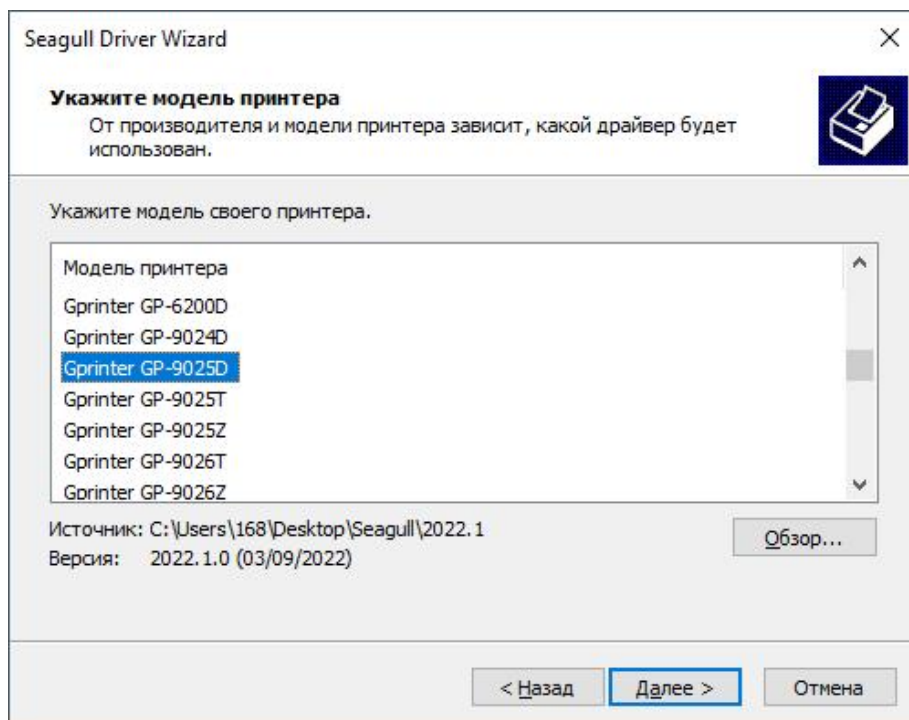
Seagull Driver Wizard

×

**Укажите модель принтера**

От производителя и модели принтера зависит, какой драйвер будет использован.

Укажите модель своего принтера.

Модель принтера
Gprinter GP-6200D
Gprinter GP-9024D
Gprinter GP-9025D
Gprinter GP-9025T
Gprinter GP-9025Z
Gprinter GP-9026T
Gprinter GP-9026Z

Источник: C:\Users\168\Desktop\Seagull\2022.1
Версия: 2022.1.0 (03/09/2022)

Обзор...

< Назад
Далее >
Отмена